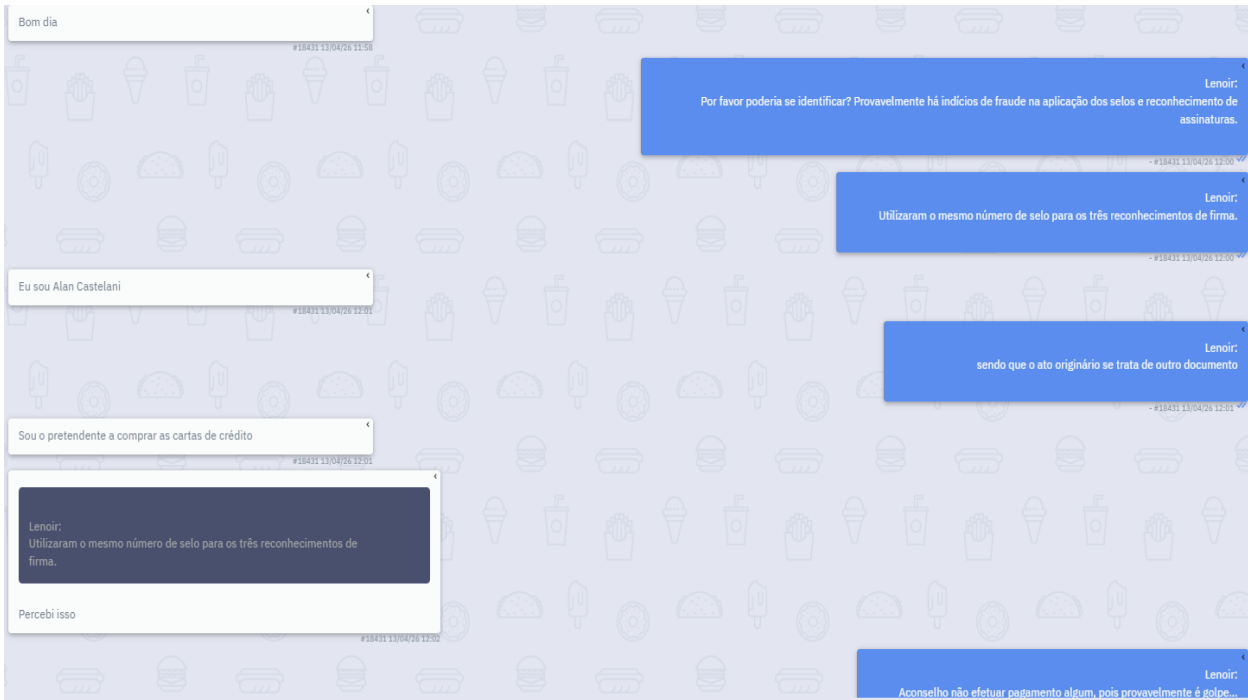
Bom dia

#18431 13/04/26 11:59

Lenoir:
Por favor poderia se identificar? Provavelmente há indícios de fraude na aplicação dos selos e reconhecimento de assinaturas.

- #18431 13/04/26 12:00

Lenoir:
Utilizaram o mesmo número de selo para os três reconhecimentos de firma.

- #18431 13/04/26 12:00

Eu sou Alan Castelani

#18431 13/04/26 12:01

Lenoir:
sendo que o ato originário se trata de outro documento

- #18431 13/04/26 12:01

Sou o pretendente a comprar as cartas de crédito

#18431 13/04/26 12:01

Lenoir:
Utilizaram o mesmo número de selo para os três reconhecimentos de firma.

Percebi isso

#18431 13/04/26 12:02

Lenoir:
Aconselho não efetuar pagamento algum, pois provavelmente é golpe...